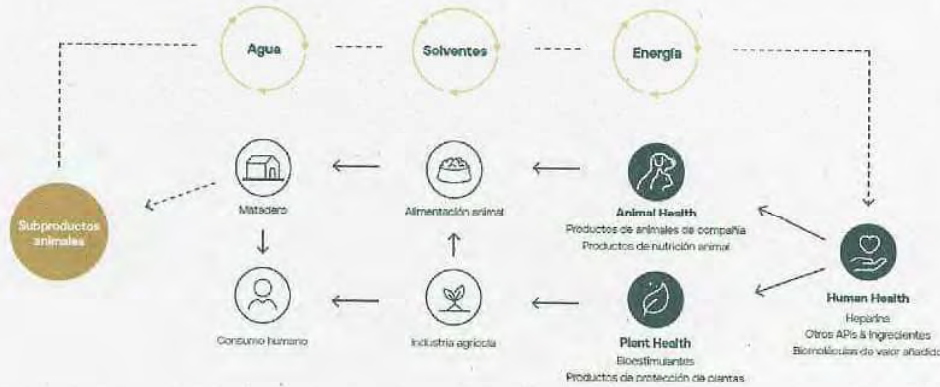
Agua

Solventes

Energía

Subproductos animales

Matadero

Alimentación animal

Animal Health
Productos de animales de compañía
Productos de nutrición animal

Consumo humano

Industria agrícola

Plant Health
Bioestimulantes
Productos de protección de plantas

Human Health
Heparina
Otros APIs & Ingredientes
Biomoléculas de valor añadido